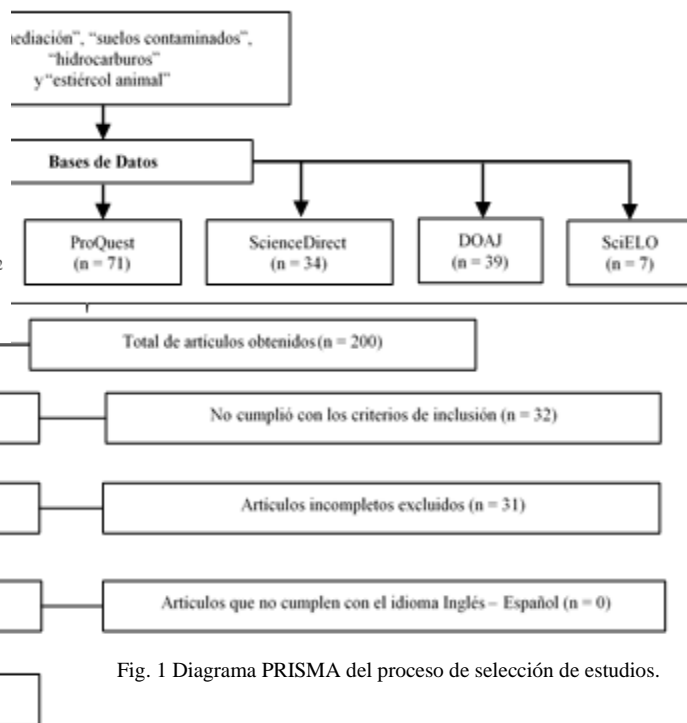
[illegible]ediación", "suelos contaminados", "hidrocarburos" y"estiércol animal"

Bases de Datos

ProQuest (n = 71)

ScienceDirect (n = 34)

DOAJ (n = 39)

SciELO (n = 7)

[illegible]e

Total de articulos obtenidos (n = 200)

No cumplió con los criterios de inclusión (n = 32)

Articulos incompletos excluidos (n = 31)

Articulos que no cumplen con el idioma Inglés – Español (n = 0)

Fig. 1 Diagrama PRISMA del proceso de selección de estudios.